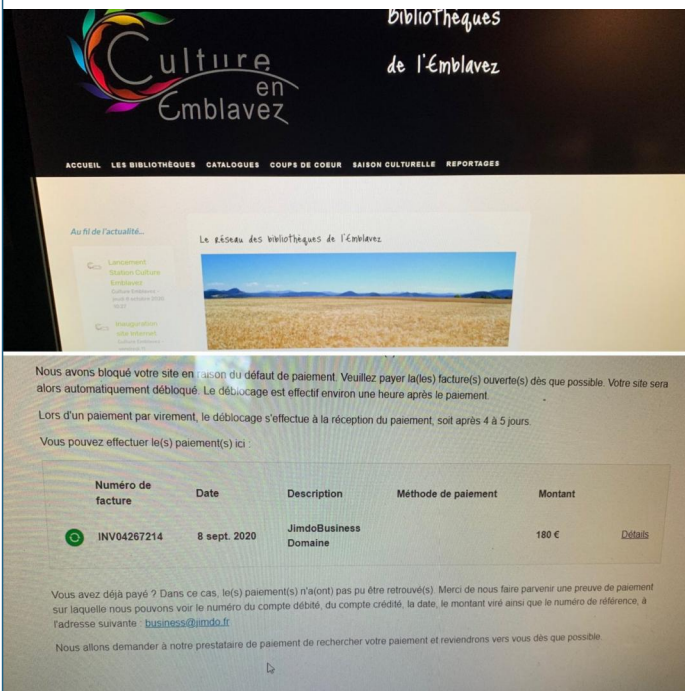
Culture en Emblavez

Bibliothèques de l'Emblavez

ACCUEIL LES BIBLIOTHÈQUES CATALOGUES COUPS DE COEUR SAISON CULTURELLE REPORTAGES

Au fil de l'actualité...

Lancement Station Culture Emblavez
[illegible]

Inauguration site internet
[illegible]

Le réseau des bibliothèques de l'Emblavez

Nous avons bloqué votre site en raison du défaut de paiement. Veuillez payer la(les) facture(s) ouverte(s) dès que possible. Votre site sera alors automatiquement débloqué. Le déblocage est effectif environ une heure après le paiement.

Lors d'un paiement par virement, le déblocage s'effectue à la réception du paiement, soit après 4 à 5 jours.

Vous pouvez effectuer le(s) paiement(s) ici :

| Numéro de facture | Date | Description | Méthode de paiement | Montant | |
|---|---|---|---|---|---|
| INV04267214 | 8 sept. 2020 | JimdoBusiness Domaine | | 180 € | Détails |

Vous avez déjà payé ? Dans ce cas, le(s) paiement(s) n'a(ont) pas pu être retrouvé(s). Merci de nous faire parvenir une preuve de paiement sur laquelle nous pouvons voir le numéro du compte débité, du compte crédité, la date, le montant viré ainsi que le numéro de référence, à l'adresse suivante : business@jimdo.fr

Nous allons demander à notre prestataire de paiement de rechercher votre paiement et reviendrons vers vous dès que possible.